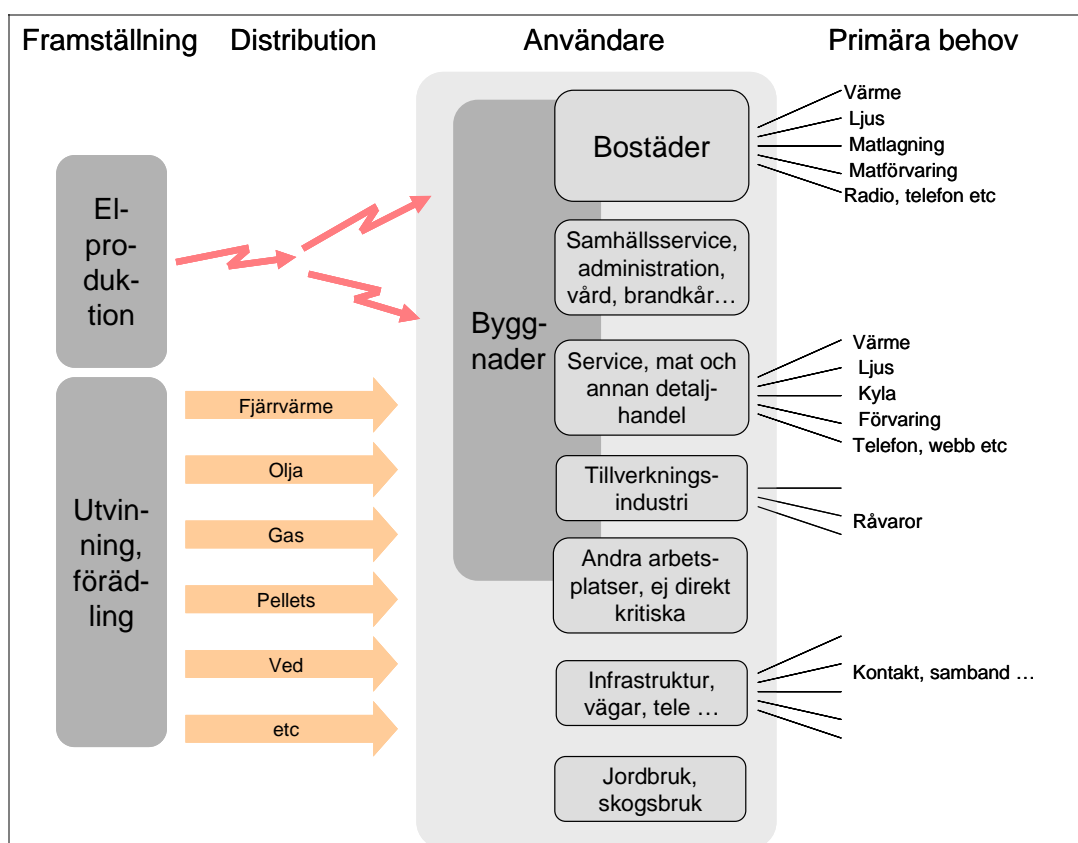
Framställning Distribution Användare Primära behov

El-produktion

Utvinning, förädling

Fjärrvärme

Olja

Gas

Pellets

Ved

etc

Byggnader

Bostäder

Värme
Ljus
Matlagning
Matförvaring
Radio, telefon etc

Samhällsservice, administration, vård, brandkår…

Service, mat och annan detaljhandel

Värme
Ljus
Kyla
Förvaring
Telefon, webb etc

Tillverkningsindustri

Råvaror

Andra arbetsplatser, ej direkt kritiska

Infrastruktur, vägar, tele …

Kontakt, samband …

Jordbruk, skogsbruk